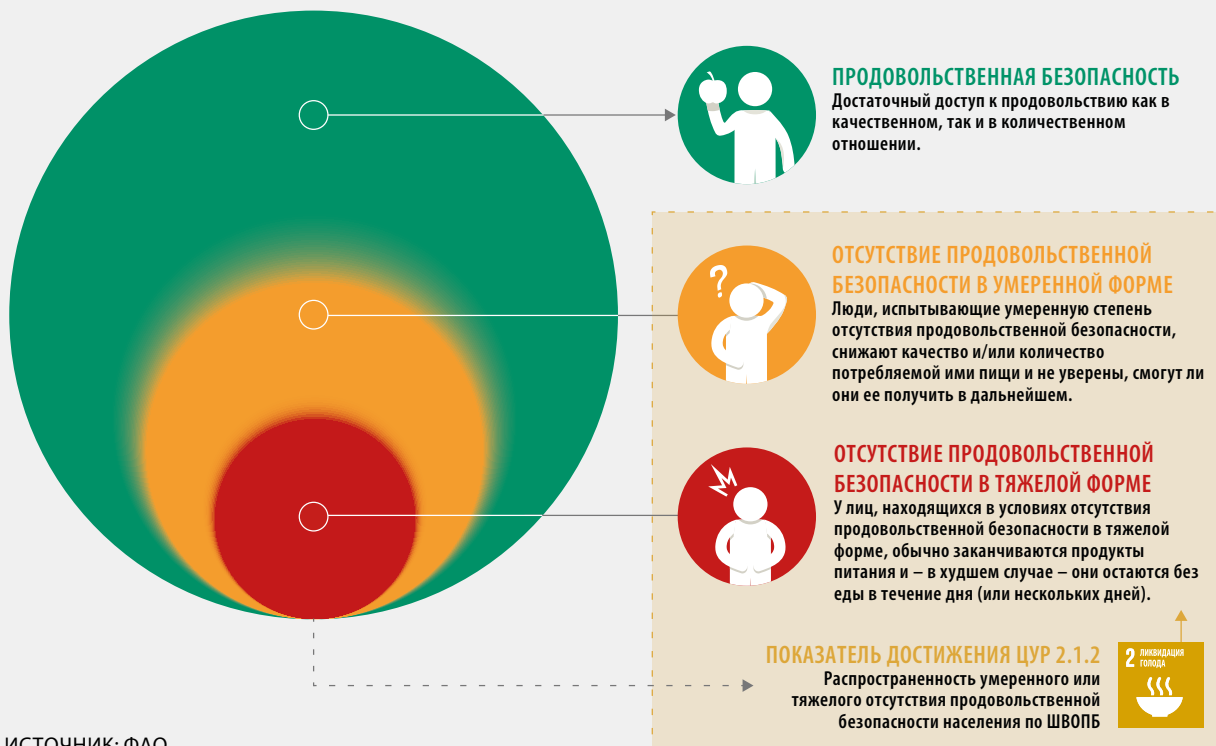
ПРОДОВОЛЬСТВЕННАЯ БЕЗОПАСНОСТЬ
Достаточный доступ к продовольствию как в качественном, так и в количественном отношении.

?

ОТСУТСТВИЕ ПРОДОВОЛЬСТВЕННОЙ БЕЗОПАСНОСТИ В УМЕРЕННОЙ ФОРМЕ
Люди, испытывающие умеренную степень отсутствия продовольственной безопасности, снижают качество и/или количество потребляемой ими пищи и не уверены, смогут ли они ее получить в дальнейшем.

ОТСУТСТВИЕ ПРОДОВОЛЬСТВЕННОЙ БЕЗОПАСНОСТИ В ТЯЖЕЛОЙ ФОРМЕ
У лиц, находящихся в условиях отсутствия продовольственной безопасности в тяжелой форме, обычно заканчиваются продукты питания и – в худшем случае – они остаются без еды в течение дня (или нескольких дней).

ПОКАЗАТЕЛЬ ДОСТИЖЕНИЯ ЦУР 2.1.2
Распространенность умеренного или тяжелого отсутствия продовольственной безопасности населения по ШВОПБ

2 ЛИКВИДАЦИЯ ГОЛОДА

ИСТОЧНИК: ФАО